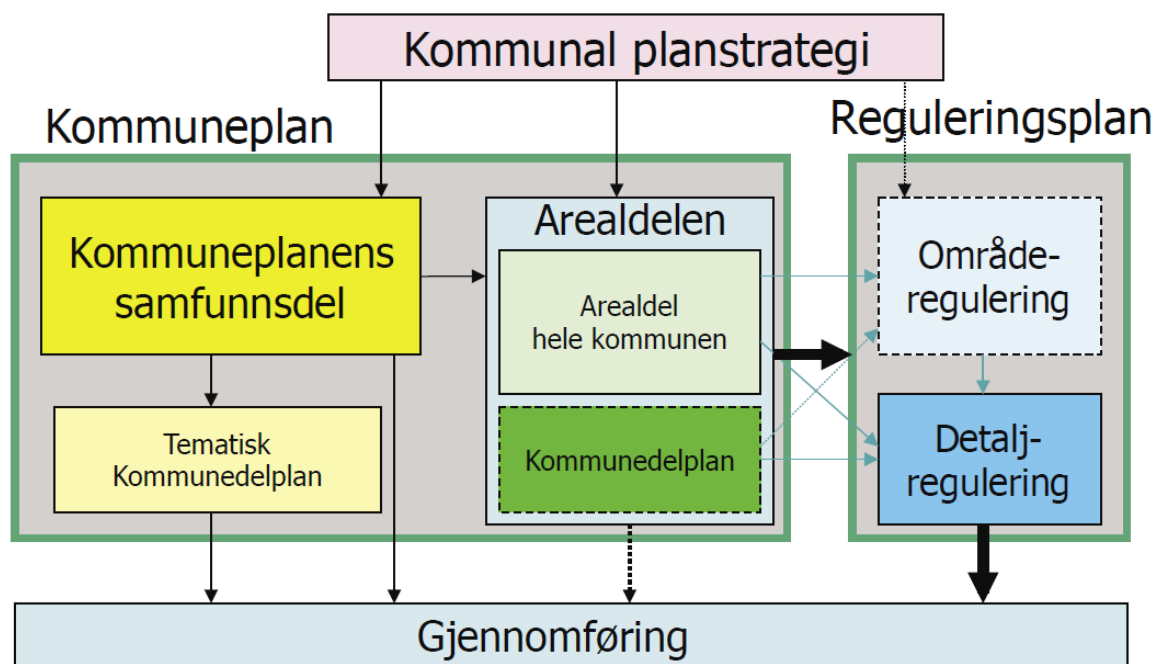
Kommunal planstrategi

Kommuneplan

Reguleringsplan

Kommuneplanens samfunnsdel

Arealdelen

Arealdel hele kommunen

Område-regulering

Tematisk Kommunedelplan

Kommunedelplan

Detalj-regulering

Gjennomføring